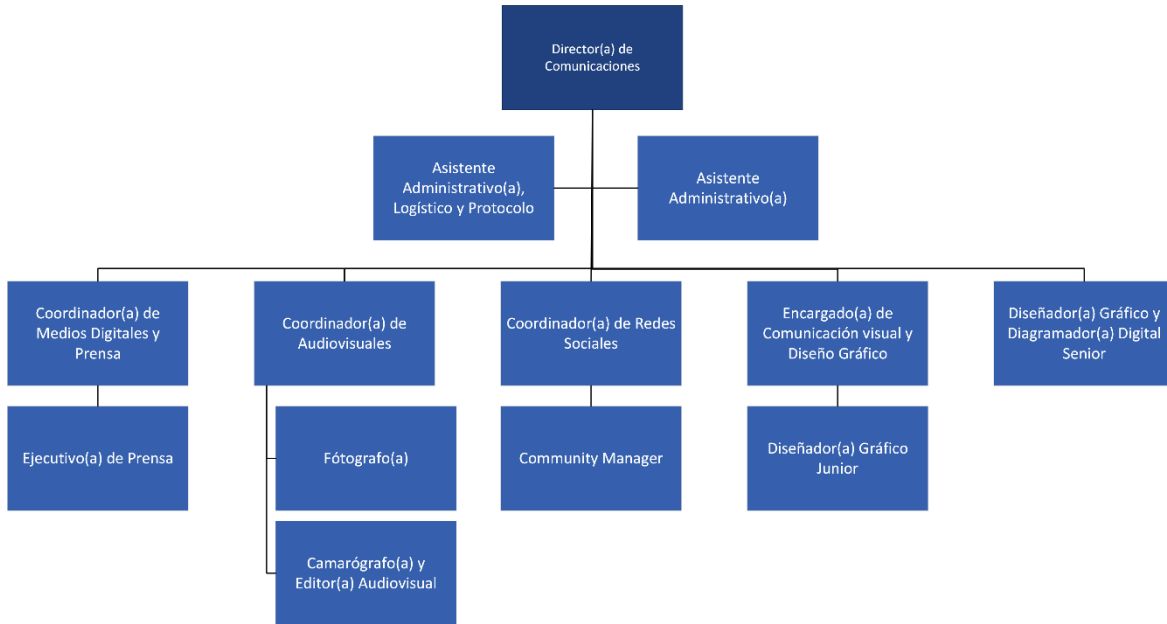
Director(a) de Comunicaciones

Asistente Administrativo(a), Logístico y Protocolo

Asistente Administrativo(a)

Coordinador(a) de Medios Digitales y Prensa

Ejecutivo(a) de Prensa

Coordinador(a) de Audiovisuales

Fótografo(a)

Camarógrafo(a) y Editor(a) Audiovisual

Coordinador(a) de Redes Sociales

Community Manager

Encargado(a) de Comunicación visual y Diseño Gráfico

Diseñador(a) Gráfico Junior

Diseñador(a) Gráfico y Diagramador(a) Digital Senior